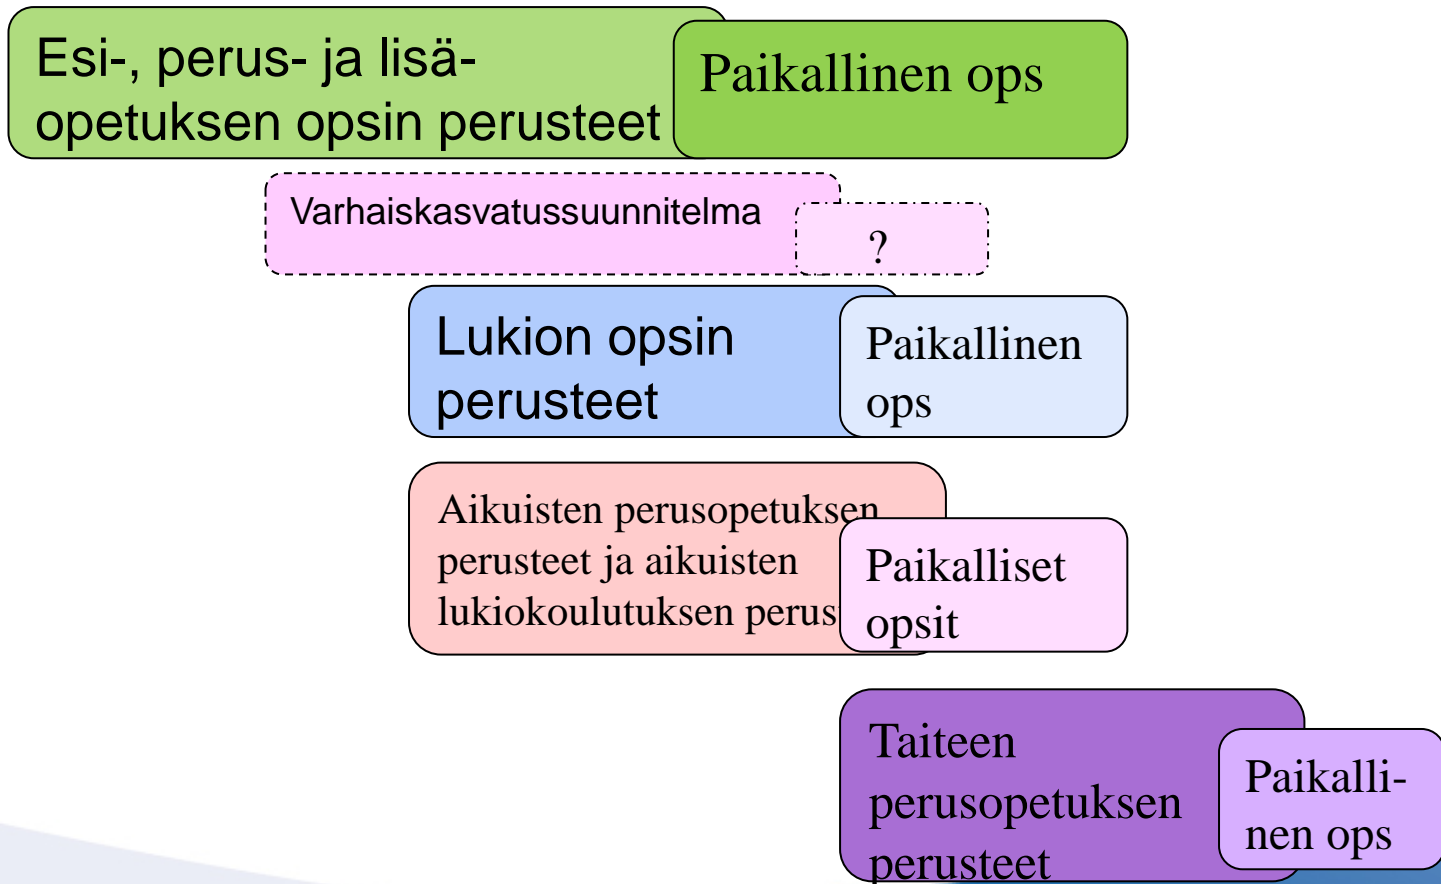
Esi-, perus- ja lisäopetuksen opsin perusteet

Paikallinen ops

Varhaiskasvatussuunnitelma

?

Lukion opsin perusteet

Paikallinen ops

Aikuisten perusopetuksen perusteet ja aikuisten lukiokoulutuksen perus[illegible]

Paikalliset opsit

Taiteen perusopetuksen perusteet

Paikallinen ops